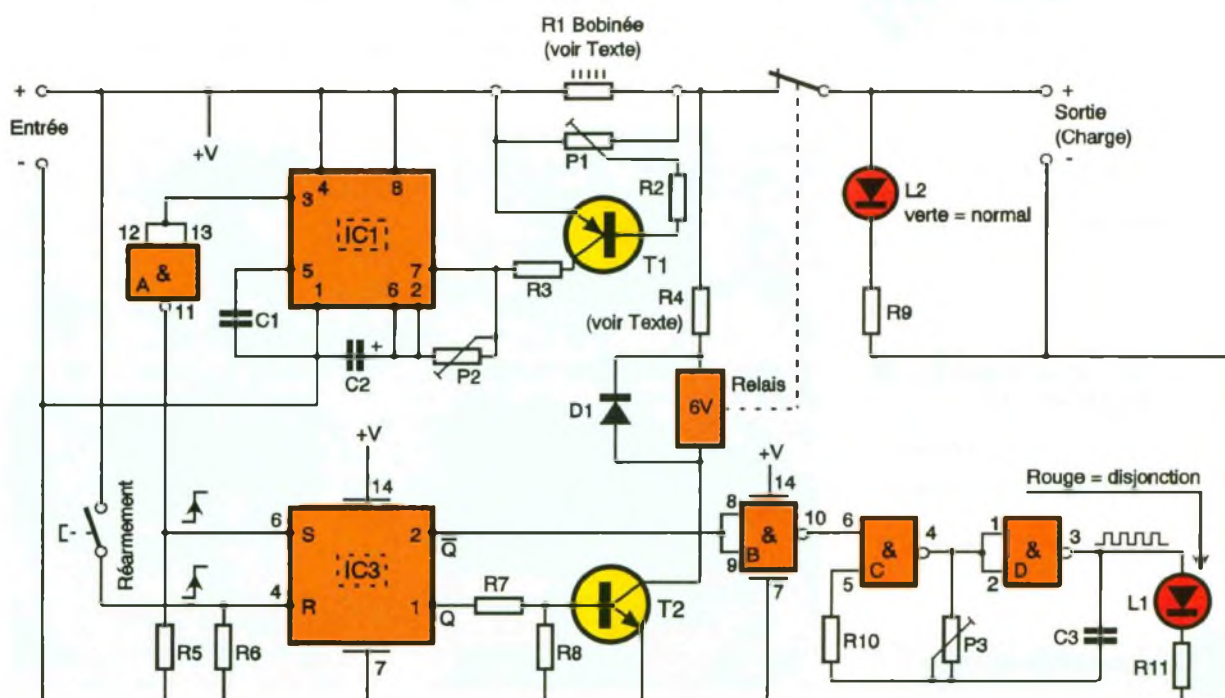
R1 Bobinée
(voir Texte)

+
Entrée
-

+V

+
Sortie
(Charge)
-

12 13
&
A
11

3 4 8
IC1
5 7
1 6 2

C1
C2 +
P2

P1
R2
T1
R3
R4
(voir Texte)

L2
verte = normal

R9

D1
6V
Relais

+V
14
Réarmement
6 S 2 $\overline{Q}$
IC3
4 R 1 Q
7

R5 R6
R7
R8
T2

+V
14
8
&
B
9
7
10

6
&
C
5
4

R10
P3

1
&
D
2
3

C3

Rouge = disjonction
L1
R11